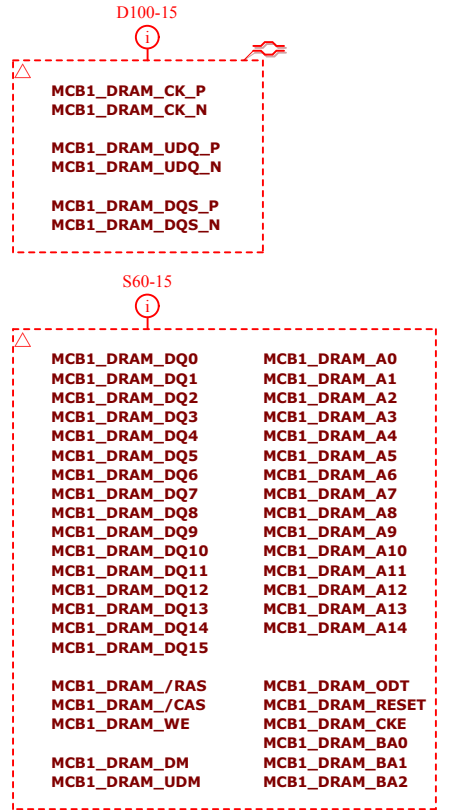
D100-15

i

MCB1_DRAM_CK_P
MCB1_DRAM_CK_N

MCB1_DRAM_UDQ_P
MCB1_DRAM_UDQ_N

MCB1_DRAM_DQS_P
MCB1_DRAM_DQS_N

S60-15

i

MCB1_DRAM_DQ0
MCB1_DRAM_DQ1
MCB1_DRAM_DQ2
MCB1_DRAM_DQ3
MCB1_DRAM_DQ4
MCB1_DRAM_DQ5
MCB1_DRAM_DQ6
MCB1_DRAM_DQ7
MCB1_DRAM_DQ8
MCB1_DRAM_DQ9
MCB1_DRAM_DQ10
MCB1_DRAM_DQ11
MCB1_DRAM_DQ12
MCB1_DRAM_DQ13
MCB1_DRAM_DQ14
MCB1_DRAM_DQ15

MCB1_DRAM_/RAS
MCB1_DRAM_/CAS
MCB1_DRAM_WE

MCB1_DRAM_DM
MCB1_DRAM_UDM

MCB1_DRAM_A0
MCB1_DRAM_A1
MCB1_DRAM_A2
MCB1_DRAM_A3
MCB1_DRAM_A4
MCB1_DRAM_A5
MCB1_DRAM_A6
MCB1_DRAM_A7
MCB1_DRAM_A8
MCB1_DRAM_A9
MCB1_DRAM_A10
MCB1_DRAM_A11
MCB1_DRAM_A12
MCB1_DRAM_A13
MCB1_DRAM_A14

MCB1_DRAM_ODT
MCB1_DRAM_RESET
MCB1_DRAM_CKE
MCB1_DRAM_BA0
MCB1_DRAM_BA1
MCB1_DRAM_BA2